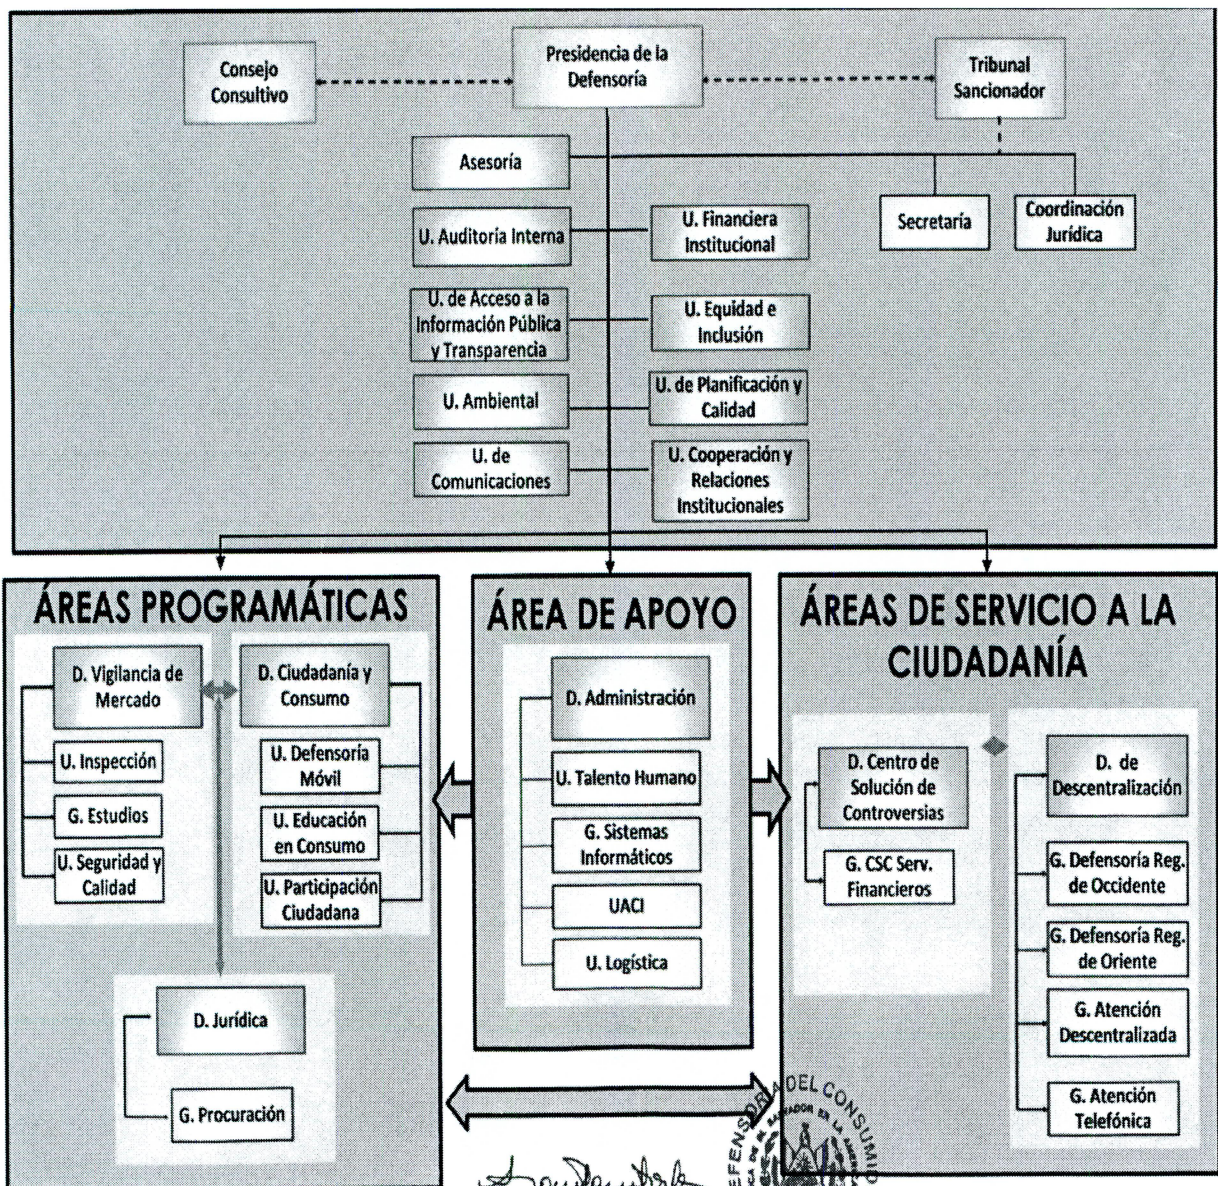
Consejo Consultivo

Presidencia de la Defensoría

Tribunal Sancionador

Asesoría

Secretaría

Coordinación Jurídica

U. Auditoría Interna

U. Financiera Institucional

U. de Acceso a la Información Pública y Transparencia

U. Equidad e Inclusión

U. Ambiental

U. de Planificación y Calidad

U. de Comunicaciones

U. Cooperación y Relaciones Institucionales

ÁREAS PROGRAMÁTICAS

D. Vigilancia de Mercado

U. Inspección

G. Estudios

U. Seguridad y Calidad

D. Ciudadanía y Consumo

U. Defensoría Móvil

U. Educación en Consumo

U. Participación Ciudadana

D. Jurídica

G. Procuración

ÁREA DE APOYO

D. Administración

U. Talento Humano

G. Sistemas Informáticos

UACI

U. Logística

ÁREAS DE SERVICIO A LA CIUDADANÍA

D. Centro de Solución de Controversias

G. CSC Serv. Financieros

D. de Descentralización

G. Defensoría Reg. de Occidente

G. Defensoría Reg. de Oriente

G. Atención Descentralizada

G. Atención Telefónica

DEFENSORÍA DEL CONSUMIDOR